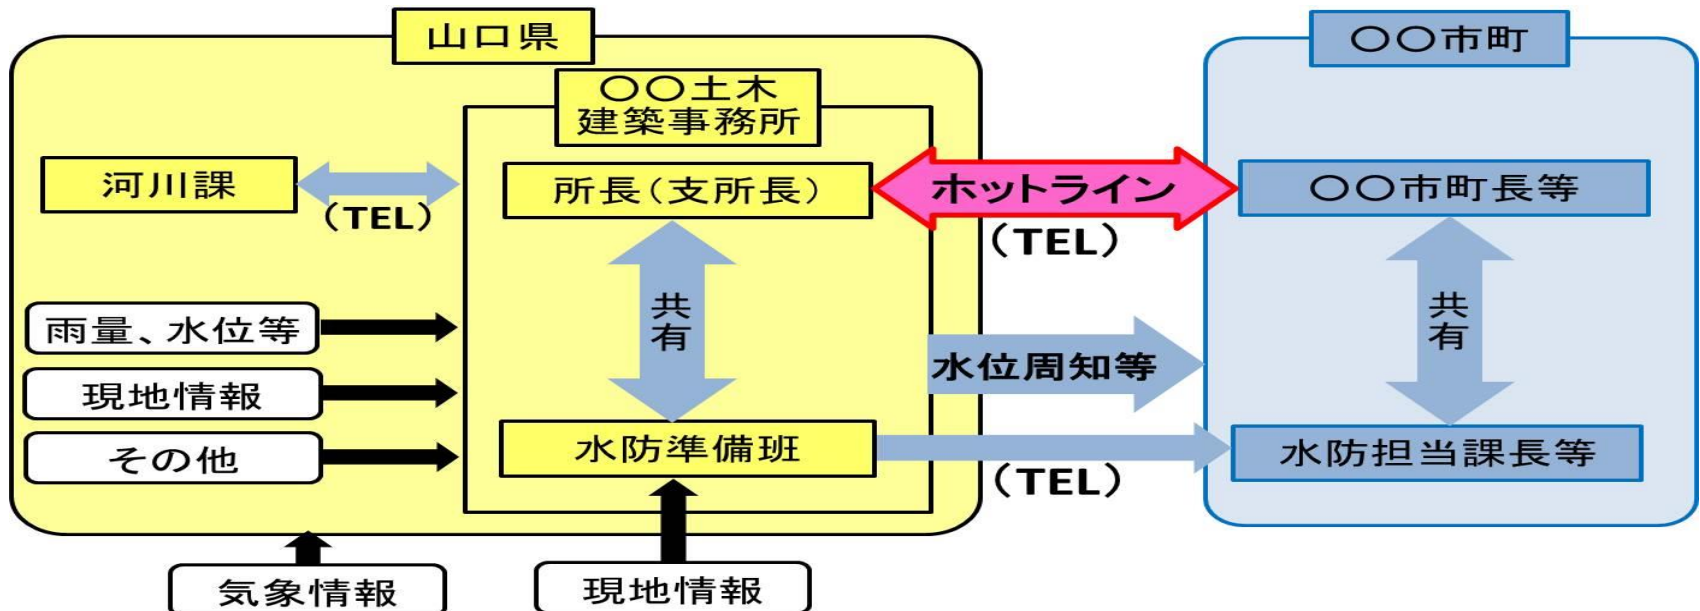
山口県

〇〇土木建築事務所

河川課

（TEL）

所長（支所長）

雨量、水位等

現地情報

その他

共有

水防準備班

気象情報

現地情報

ホットライン

（TEL）

水位周知等

（TEL）

〇〇市町

〇〇市町長等

共有

水防担当課長等